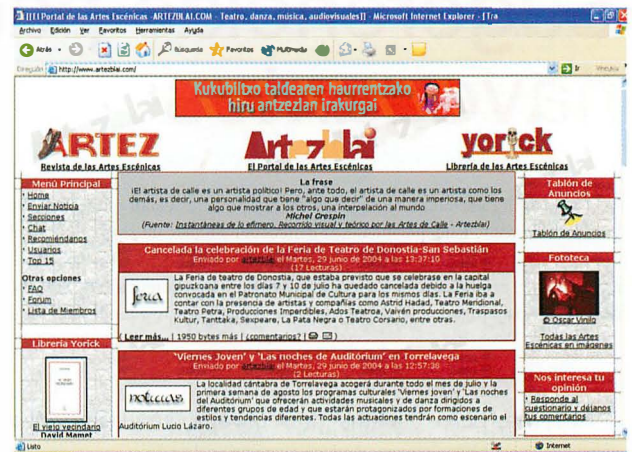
[[[[ Portal de las Artes Escénicas - ARTEZBLAI.COM - Teatro, danza, música, audiovisuales]] - Microsoft Internet Explorer - [Tra

Archivo Edición Ver Favoritos Herramientas Ayuda

Atrás Búsqueda Favoritos Multimedia

Dirección http://www.artezblai.com/ Ir Vínculos

Kukubiltxo taldearen haurrentzako hiru antzezlan irakurgai

ARTEZ
Revista de las Artes Escénicas

Artezblai
El Portal de las Artes Escénicas

yorick
Librería de las Artes Escénicas

Menú Principal
· Home
· Enviar Noticia
· Secciones
· Chat
· Recomiéndanos
· Usuarios
· Top 15

Otras opciones
· FAQ
· Forum
· Lista de Miembros

Librería Yorick

El viejo vecindario
David Mamet

La frase
¡El artista de calle es un artista político! Pero, ante todo, el artista de calle es un artista como los demás, es decir, una personalidad que tiene "algo que decir" de una manera imperiosa, que tiene algo que mostrar a los otros, una interpelación al mundo.
Michel Crespin
(Fuente: Instantáneas de lo efímero. Recorrido visual y teórico por las Artes de Calle - Artezblai)

Cancelada la celebración de la Feria de Teatro de Donostia-San Sebastián
Enviado por artezblai el Martes, 29 junio de 2004 a las 13:37:10
(17 Lecturas)

feria

La Feria de teatro de Donostia, que estaba previsto que se celebrase en la capital guipuzcoana entre los días 7 y 10 de julio ha quedado cancelada debido a la huelga convocada en el Patronato Municipal de Cultura para los mismos días. La Feria iba a contar con la presencia de artistas y compañías como Astrid Hadad, Teatro Meridional, Teatro Petra, Producciones Imperdibles, Ados Teatroa, Vaivén producciones, Traspasos Kultur, Tanttaka, Sexpeare, La Pata Negra o Teatro Corsario, entre otras.

( Leer más... | 1950 bytes más | ¿comentarios? )

'Viernes Joven' y 'Las noches de Auditórium' en Torrelavega
Enviado por artezblai el Martes, 29 junio de 2004 a las 12:57:36
(2 Lecturas)

noticias

La localidad cántabra de Torrelavega acogerá durante todo el mes de julio y la primera semana de agosto los programas culturales 'Viernes Joven' y 'Las noches del Auditórium' que ofrecerán actividades musicales y de danza dirigidos a diferentes grupos de edad y que estarán protagonizados por formaciones de estilos y tendencias diferentes. Todas las actuaciones tendrán como escenario el Auditórium Lucio Lázaro.

Tablón de Anuncios

Tablón de Anuncios

Fototeca

© Oscar Viniló

Todas las Artes Escénicas en imágenes

Nos interesa tu opinión
· Responde al cuestionario y déjanos tus comentarios

Listo Internet